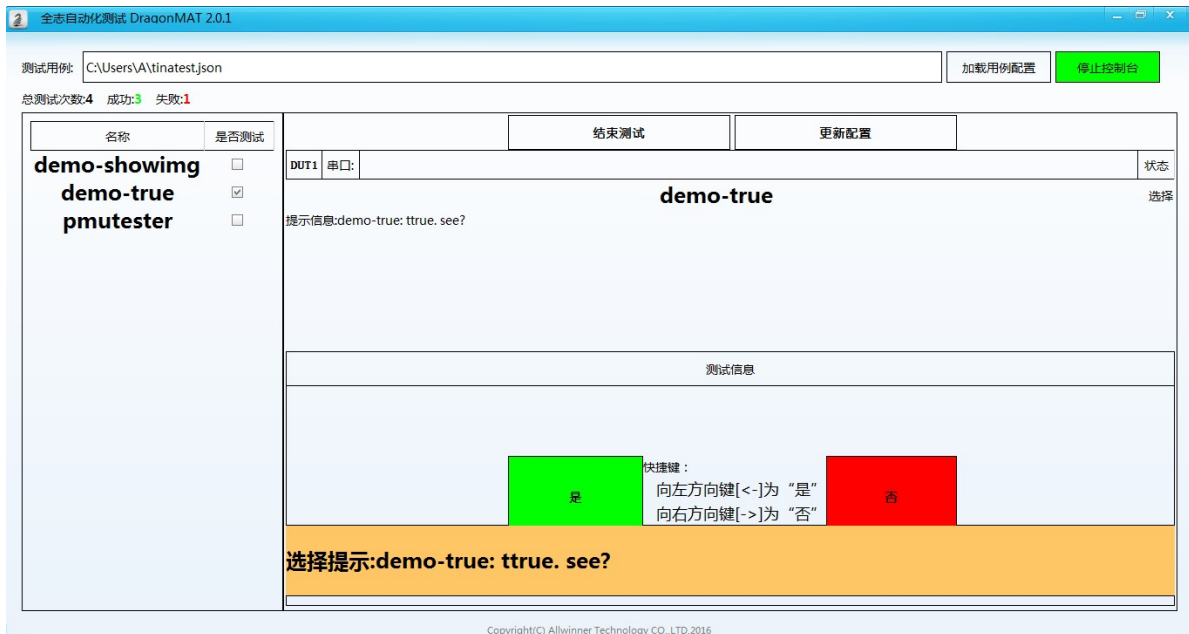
全志自动化测试 DragonMAT 2.0.1

测试用例: C:\Users\A\tinatest.json

加载用例配置

停止控制台

总测试次数:4 成功:3 失败:1

| 名称 | 是否测试 |
|---|---|
| demo-showimg | ☐ |
| demo-true | ☑ |
| pmutester | ☐ |

结束测试

更新配置

DUT1 串口:

状态

demo-true

选择

提示信息:demo-true: ttrue. see?

测试信息

是

快捷键：
向左方向键[<-]为“是”
向右方向键[->]为“否”

否

选择提示:demo-true: ttrue. see?

Copyright(C) Allwinner Technology CO.,LTD.2016